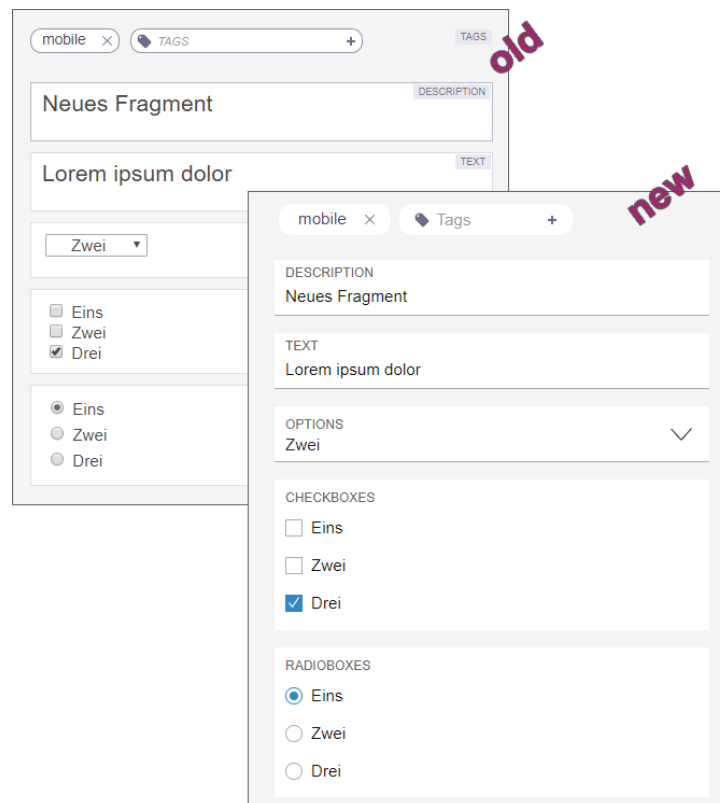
mobile × TAGS + TAGS

old

Neues Fragment DESCRIPTION

Lorem ipsum dolor TEXT

Zwei ▾

Eins
Zwei
Drei

Eins
Zwei
Drei

new

mobile × Tags +

DESCRIPTION
Neues Fragment

TEXT
Lorem ipsum dolor

OPTIONS
Zwei

CHECKBOXES
Eins
Zwei
Drei

RADIOBOXES
Eins
Zwei
Drei